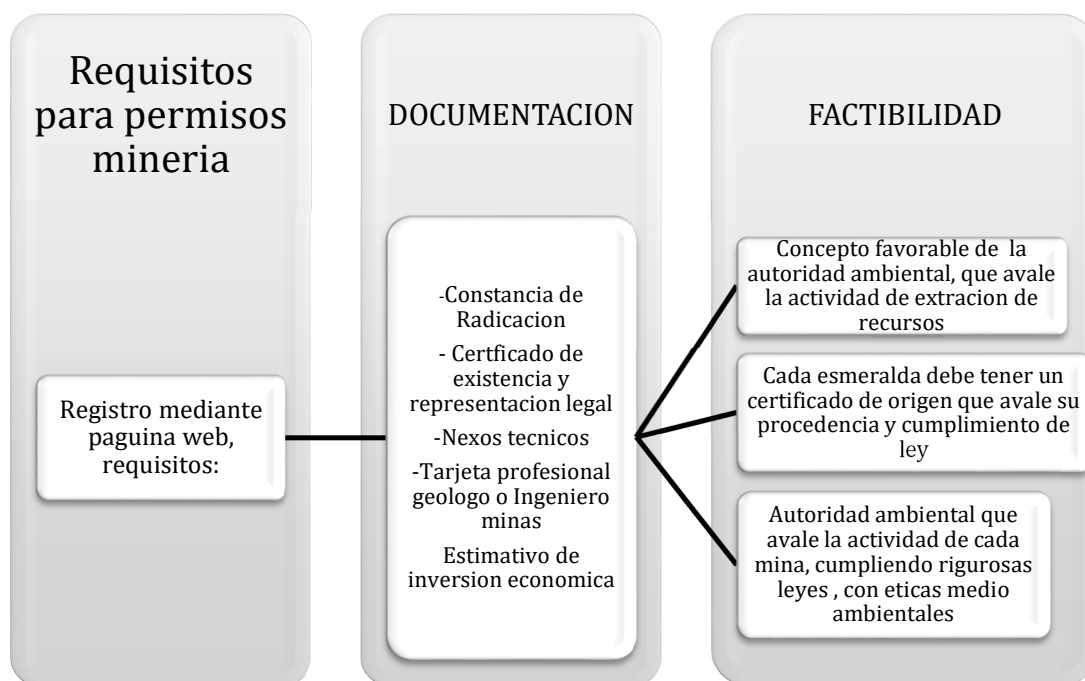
Requisitos para permisos mineria

DOCUMENTACION

FACTIBILIDAD

Registro mediante paguina web, requisitos:

-Constancia de Radicacion

- Certficado de existencia y representacion legal

-Nexos tecnicos

-Tarjeta profesional geologo o Ingeniero minas

Estimativo de inversion economica

Concepto favorable de la autoridad ambiental, que avale la actividad de extracion de recursos

Cada esmeralda debe tener un certificado de origen que avale su procedencia y cumplimiento de ley

Autoridad ambiental que avale la actividad de cada mina, cumpliendo rigurosas leyes , con eticas medio ambientales